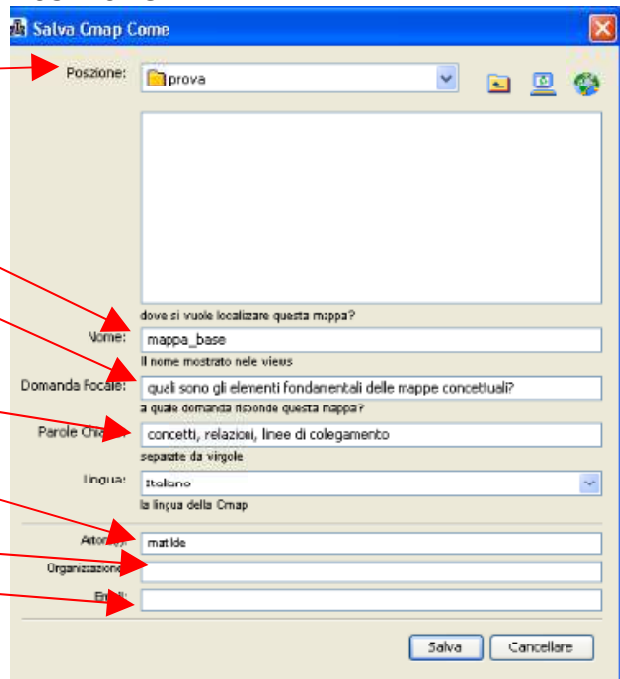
Salva Cmap Come

Posizione: prova

dove si vuole localizzare questa mappa?

Nome: mappa_base

il nome mostrato nelle views

Domanda focale: quali sono gli elementi fondamentali delle mappe concettuali?

a quale domanda risponde questa mappa?

Parole Chiave: concetti, relazioni, linee di colegamento

separate da virgole

Lingua: Italiano

la lingua della Cmap

Autore: matilde

Organizzazione:

Email:

Salva Cancellare